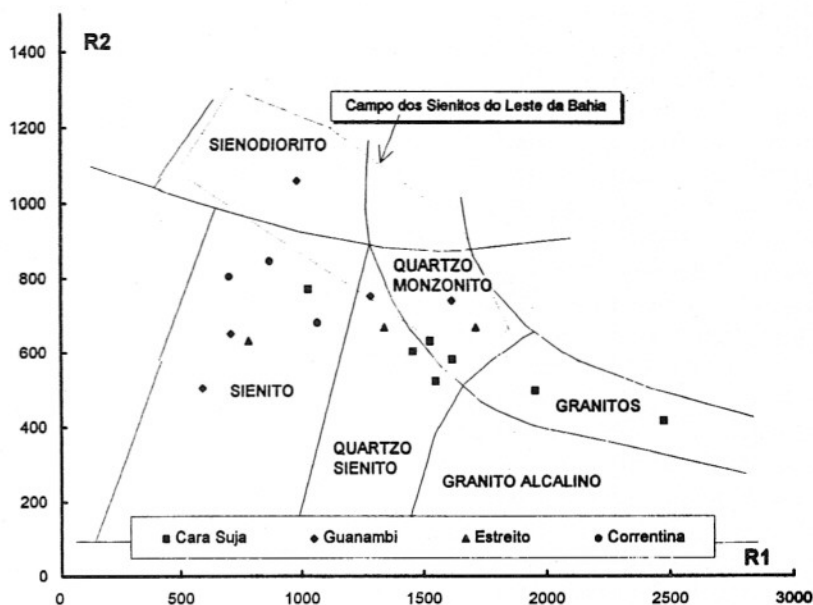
R2

1400
1200
1000
800
600
400
200
0

Campo dos Sienitos do Leste da Bahia

SIENODIORITO

QUARTZO MONZONITO

SIENITO

GRANITOS

QUARTZO SIENITO

GRANITO ALCALINO

■ Cara Suja ◆ Guanambi ▲ Estreito ● Correntina

R1

0 500 1000 1500 2000 2500 3000